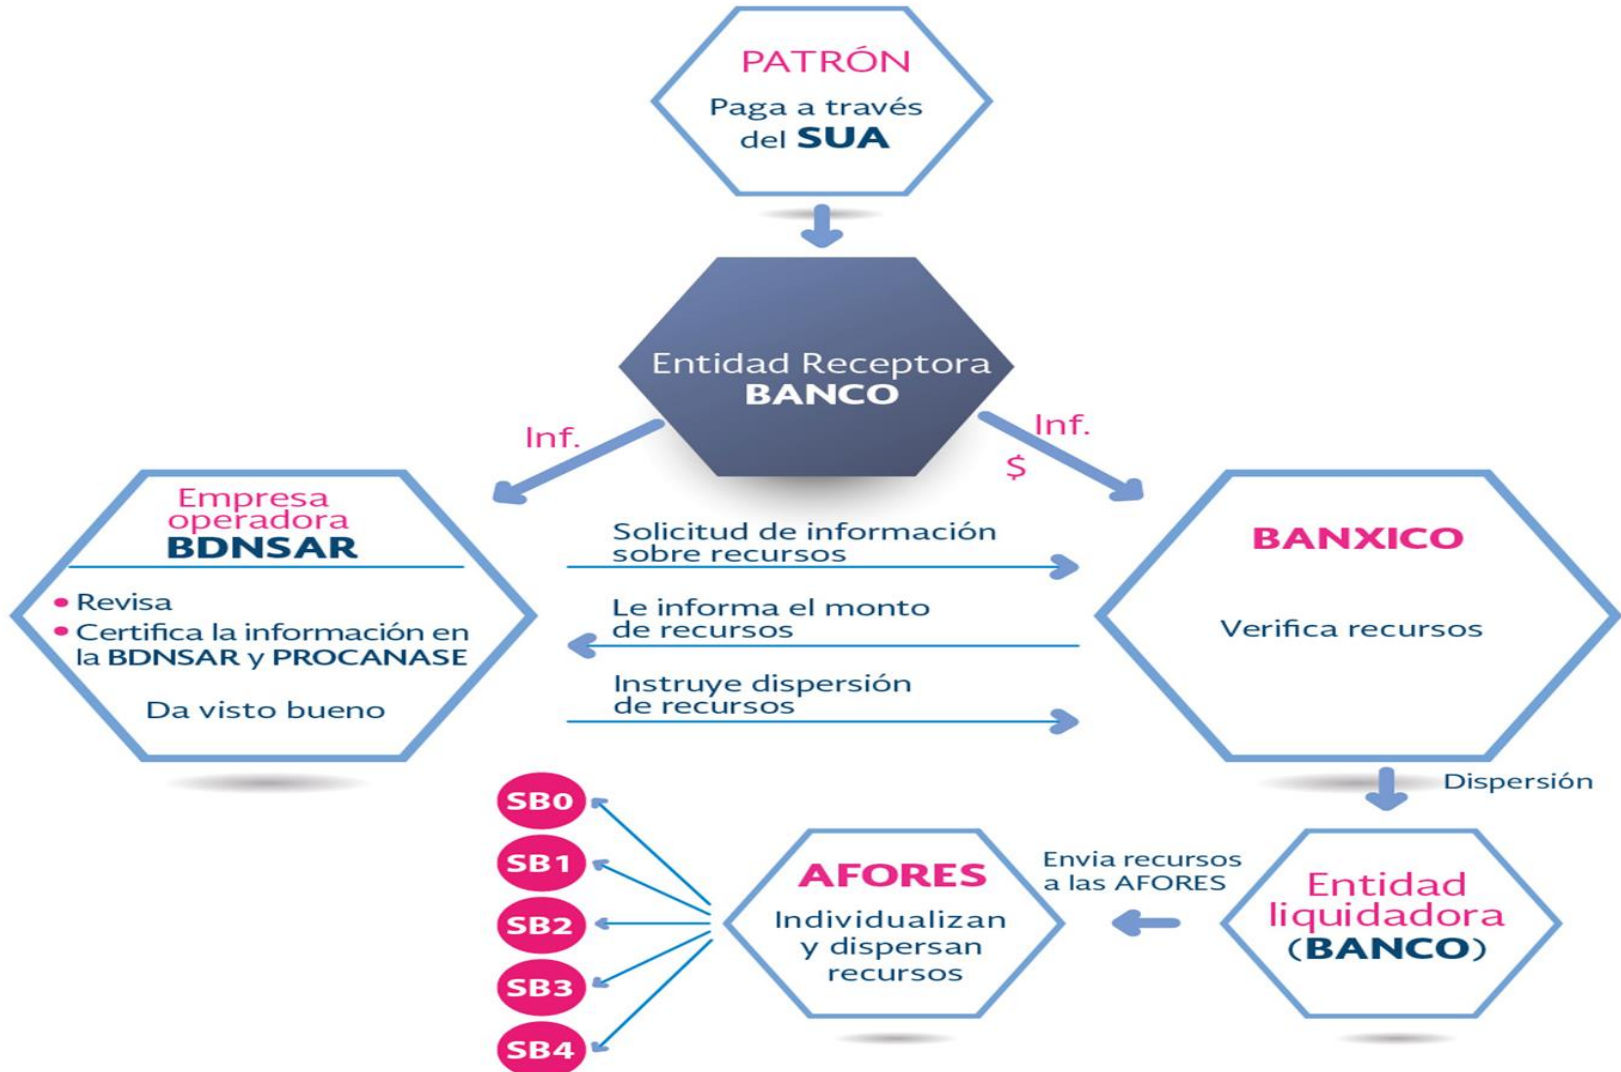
PATRÓN
Paga a través del SUA

Entidad Receptora
BANCO

Inf.

Inf.
$

Empresa operadora
BDNSAR

• Revisa
• Certifica la información en la BDNSAR y PROCANASE

Da visto bueno

Solicitud de información sobre recursos

Le informa el monto de recursos

Instruye dispersión de recursos

BANXICO

Verifica recursos

Dispersión

SB0
SB1
SB2
SB3
SB4

AFORES
Individualizan y dispersan recursos

Envia recursos a las AFORES

Entidad liquidadora
(BANCO)